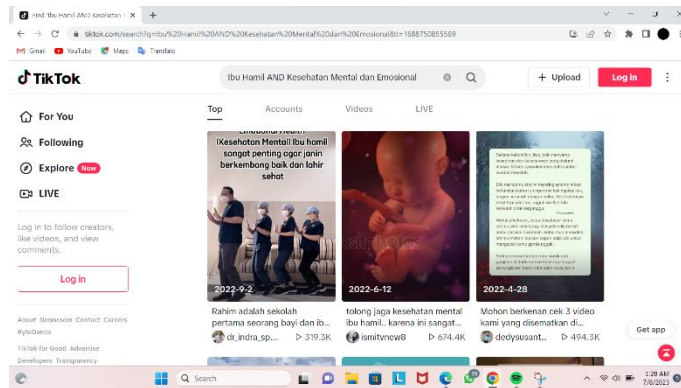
Find 'Ibu Hamil AND Kesehatan M ×

tiktok.com/search?q=Ibu%20Hamil%20AND%20Kesehatan%20Mental%20dan%20Emosional&t=1688750855589

Gmail YouTube Maps Translate

TikTok

Ibu Hamil AND Kesehatan Mental dan Emosional

+ Upload

Log in

For You

Following

Explore New

LIVE

Log in to follow creators, like videos, and view comments.

Log in

About Newsroom Contact Careers ByteDance

TikTok for Good Advertise Developers Transparency

Top Accounts Videos LIVE

Emotional Health! Kesehatan Mental! Ibu hamil sangat penting agar janin berkembang baik dan lahir sehat

2022-9-2

Rahim adalah sekolah pertama seorang bayi dan ib...

dr_indra_sp... 319.3K

2022-6-12

tolong jaga kesehatan mental ibu hamil.. karena ini sangat...

ismitvnew8 674.4K

2022-4-28

Mohon berkenan cek 3 video kami yang disematkan di...

dedysusant... 494.3K

Get app

Search

1:29 AM 7/8/2023